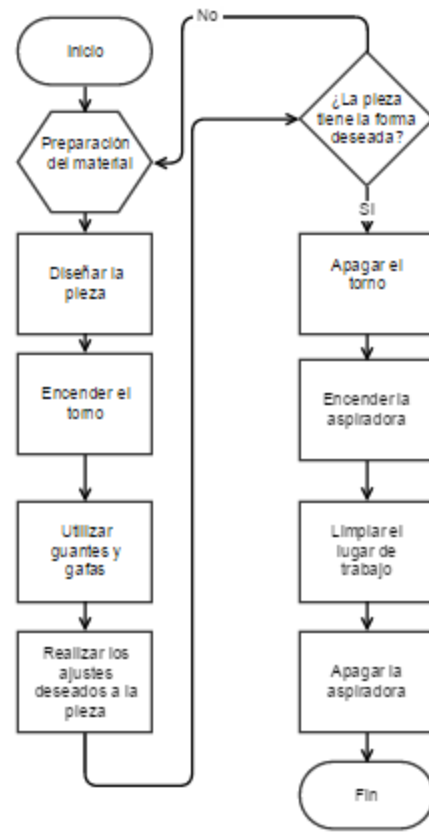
Inicio

Preparación del material

Diseñar la pieza

Encender el torno

Utilizar guantes y gafas

Realizar los ajustes deseados a la pieza

No

¿La pieza tiene la forma deseada?

Si

Apagar el torno

Encender la aspiradora

Limpiar el lugar de trabajo

Apagar la aspiradora

Fin